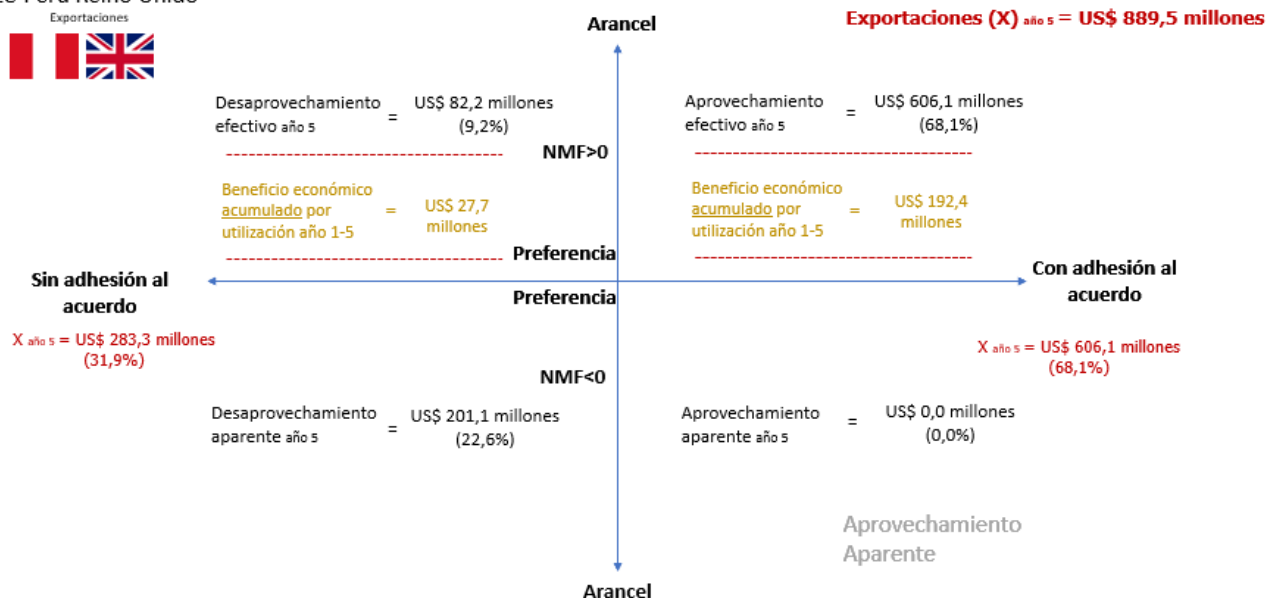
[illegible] Perú Reino Unido
Exportaciones

Arancel

Exportaciones (X) año 5 = US$ 889,5 millones

Desaprovechamiento efectivo año 5 = US$ 82,2 millones (9,2%)

Aprovechamiento efectivo año 5 = US$ 606,1 millones (68,1%)

NMF>0

Beneficio económico acumulado por utilización año 1-5 = US$ 27,7 millones

Beneficio económico acumulado por utilización año 1-5 = US$ 192,4 millones

Preferencia

Sin adhesión al acuerdo

Con adhesión al acuerdo

Preferencia

X año 5 = US$ 283,3 millones (31,9%)

X año 5 = US$ 606,1 millones (68,1%)

NMF<0

Desaprovechamiento aparente año 5 = US$ 201,1 millones (22,6%)

Aprovechamiento aparente año 5 = US$ 0,0 millones (0,0%)

Aprovechamiento Aparente

Arancel